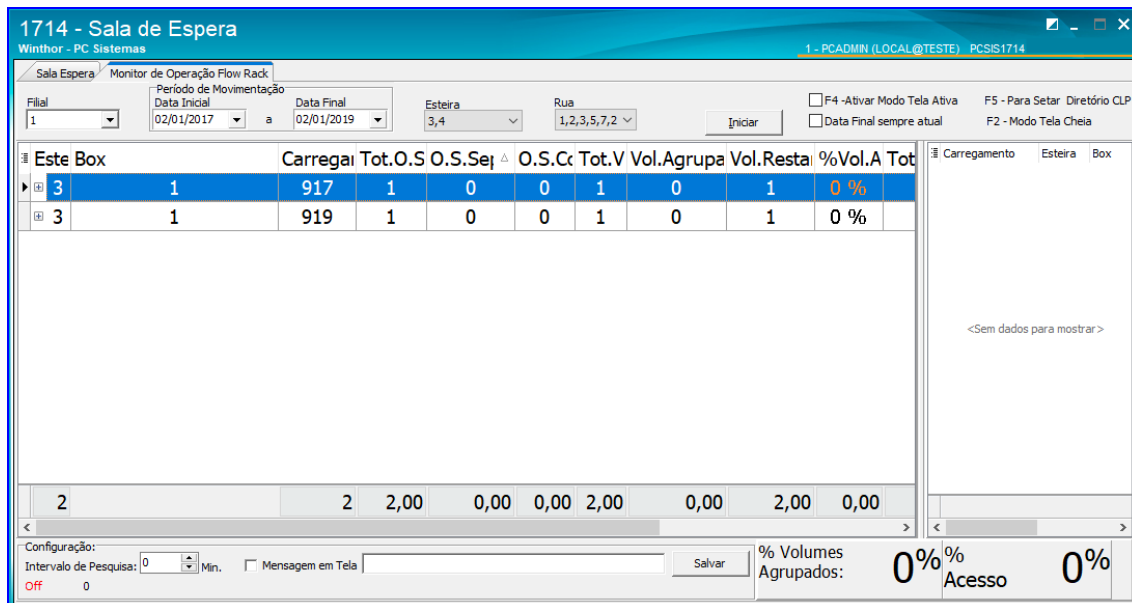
1714 - Sala de Espera
Winthor - PC Sistemas
1 - PCADMIN (LOCAL@TESTE) PCSIS1714

Sala Espera | Monitor de Operação Flow Rack

Filial
1
Período de Movimentação
Data Inicial
02/01/2017
a
Data Final
02/01/2019
Esteira
3,4
Rua
1,2,3,5,7,2
Iniciar
F4 -Ativar Modo Tela Ativa
Data Final sempre atual
F5 - Para Setar Diretório CLP
F2 - Modo Tela Cheia

| Este | Box | Carregai | Tot.O.S | O.S.Sep | O.S.Co | Tot.V | Vol.Agrupa | Vol.Restai | %Vol.A | Tot |
|---|---|---|---|---|---|---|---|---|---|---|
| 3 | 1 | 917 | 1 | 0 | 0 | 1 | 0 | 1 | 0 % | |
| 3 | 1 | 919 | 1 | 0 | 0 | 1 | 0 | 1 | 0 % | |
| 2 | | 2 | 2,00 | 0,00 | 0,00 | 2,00 | 0,00 | 2,00 | 0,00 | |

| Carregamento | Esteira | Box |
|---|---|---|

<Sem dados para mostrar>

Configuração:
Intervalo de Pesquisa: 0 Min.
Mensagem em Tela
Salvar
Off 0
% Volumes Agrupados: 0%
% Acesso 0%